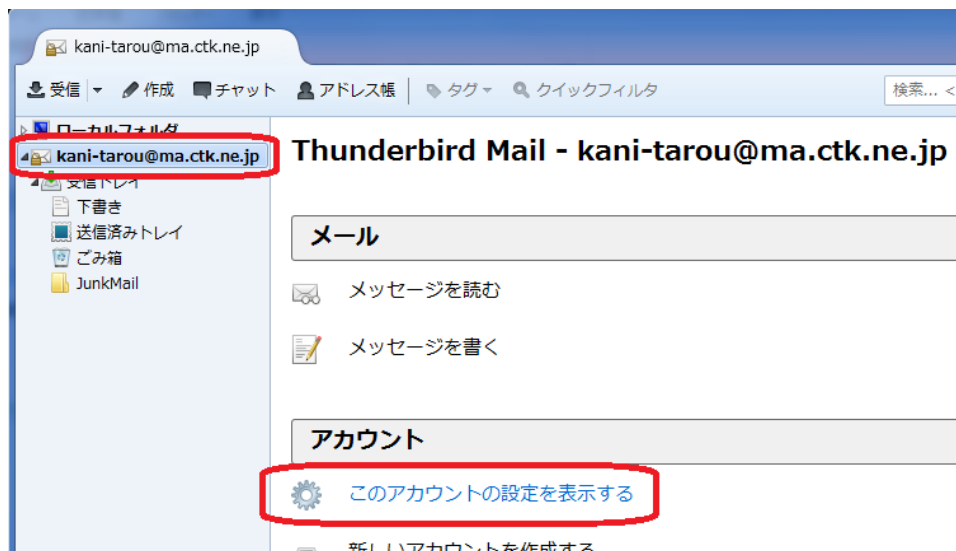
kani-tarou@ma.ctk.ne.jp

受信 作成 チャット アドレス帳 タグ クイックフィルタ 検索... <

ローカルフォルダ
kani-tarou@ma.ctk.ne.jp
受信トレイ
下書き
送信済みトレイ
ごみ箱
JunkMail

Thunderbird Mail - kani-tarou@ma.ctk.ne.jp

メール

メッセージを読む

メッセージを書く

アカウント

このアカウントの設定を表示する

新しいアカウントを作成する